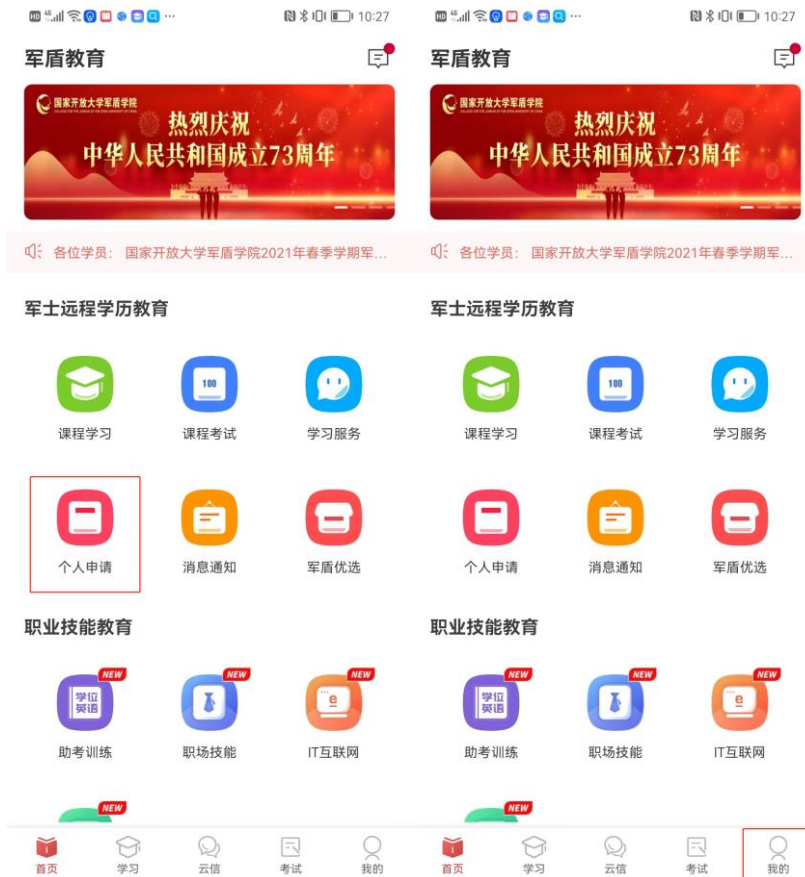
10:27

军盾教育

国家开放大学军盾学院
热烈庆祝
中华人民共和国成立73周年

各位学员：国家开放大学军盾学院2021年春季学期军...

军士远程学历教育

100

课程学习
课程考试
学习服务

个人申请
消息通知
军盾优选

职业技能教育

NEW
学位英语
NEW
NEW
e

助考训练
职场技能
IT互联网

NEW

首页
学习
云信
考试
我的

10:27

军盾教育

国家开放大学军盾学院
热烈庆祝
中华人民共和国成立73周年

各位学员：国家开放大学军盾学院2021年春季学期军...

军士远程学历教育

100

课程学习
课程考试
学习服务

个人申请
消息通知
军盾优选

职业技能教育

NEW
学位英语
NEW
NEW
e

助考训练
职场技能
IT互联网

NEW

首页
学习
云信
考试
我的